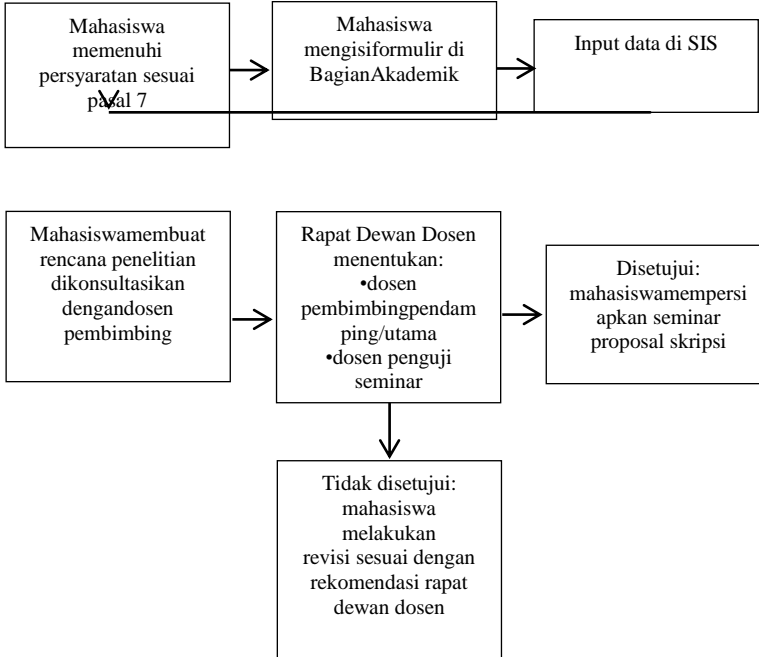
Mahasiswa memenuhi persyaratan sesuai pasal 7

Mahasiswa mengisiformulir di BagianAkademik

Input data di SIS

Mahasiswamembuat rencana penelitian dikonsultasikan dengandosen pembimbing

Rapat Dewan Dosen menentukan:
•dosen pembimbingpendamping/utama
•dosen penguji seminar

Disetujui: mahasiswamempersiapkan seminar proposal skripsi

Tidak disetujui: mahasiswa melakukan revisi sesuai dengan rekomendasi rapat dewan dosen